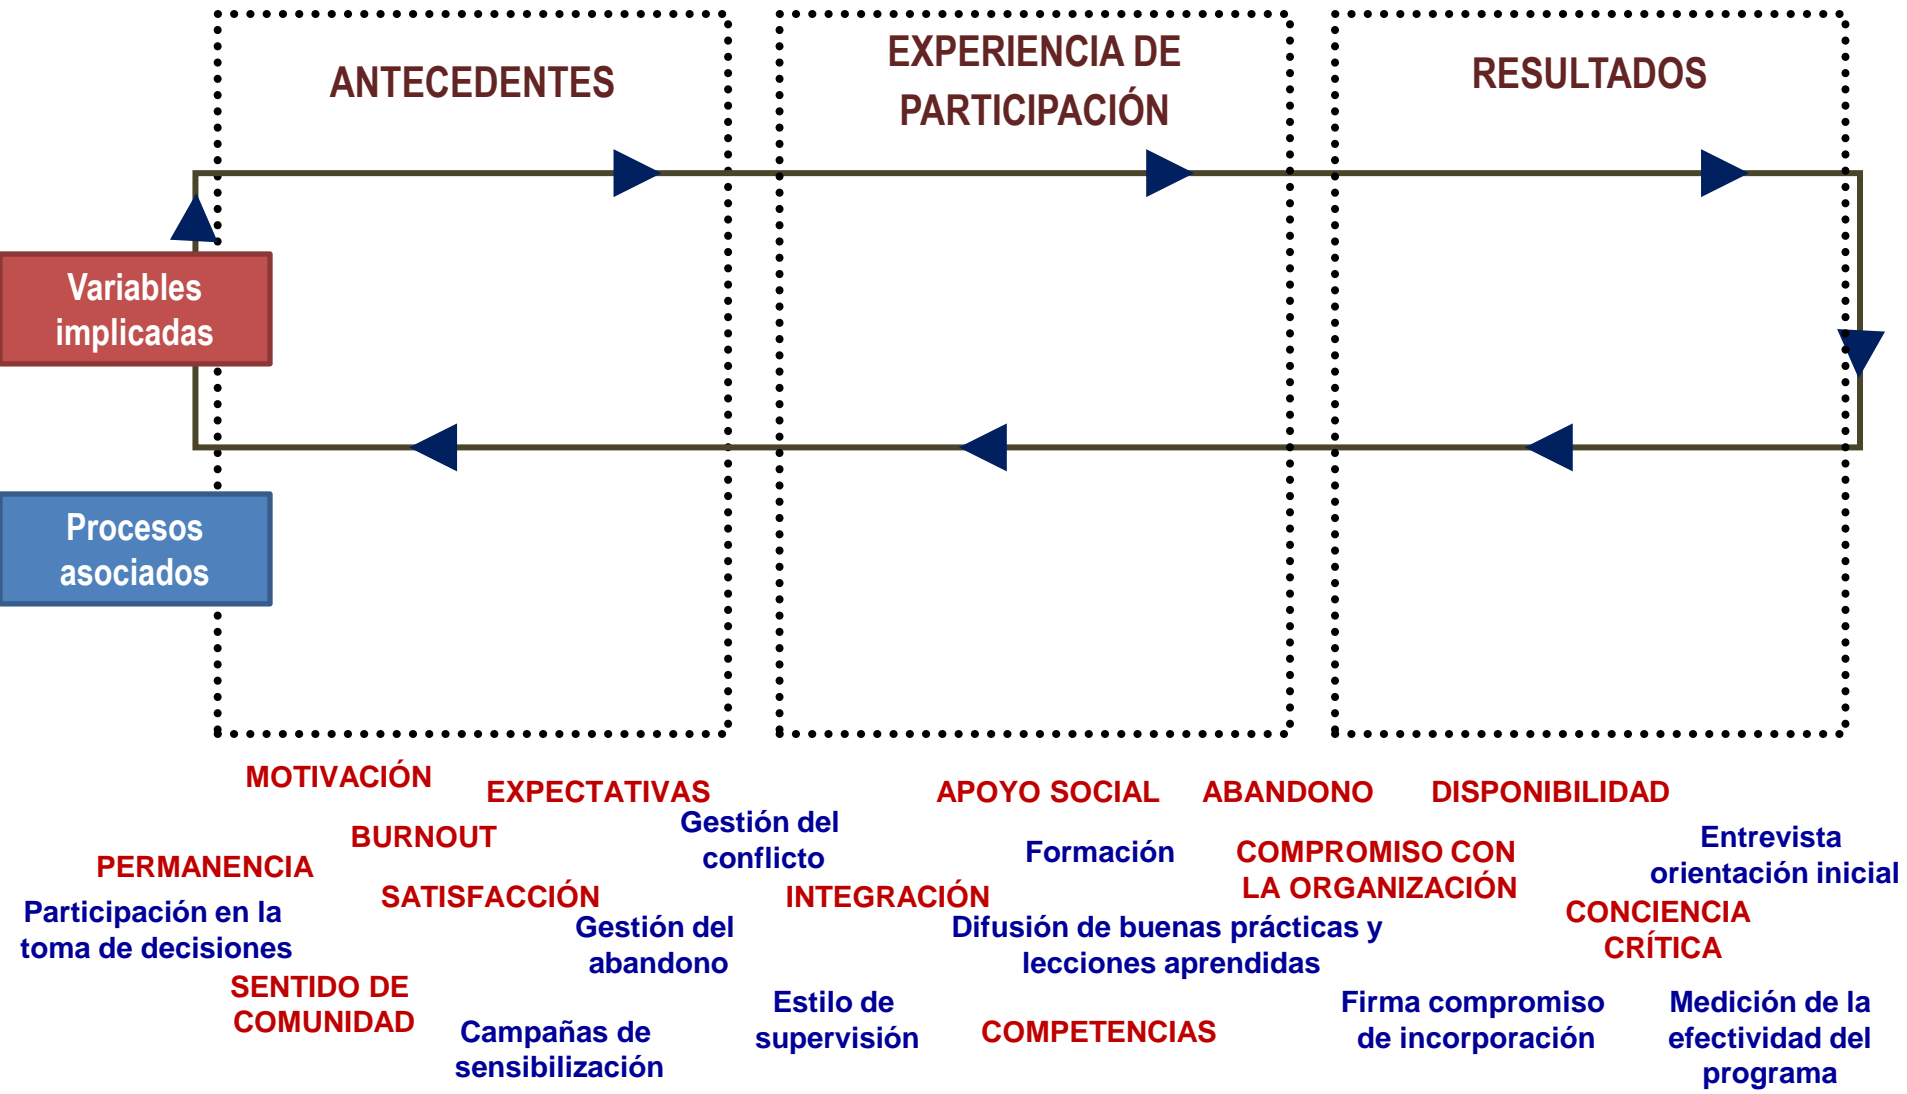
ANTECEDENTES

EXPERIENCIA DE PARTICIPACIÓN

RESULTADOS

Variables implicadas

Procesos asociados

MOTIVACIÓN

EXPECTATIVAS

Gestión del conflicto

APOYO SOCIAL

ABANDONO

DISPONIBILIDAD

BURNOUT

PERMANENCIA

Formación

COMPROMISO CON LA ORGANIZACIÓN

Entrevista orientación inicial

SATISFACCIÓN

INTEGRACIÓN

Participación en la toma de decisiones

Gestión del abandono

Difusión de buenas prácticas y lecciones aprendidas

CONCIENCIA CRÍTICA

SENTIDO DE COMUNIDAD

Estilo de supervisión

Firma compromiso de incorporación

Medición de la efectividad del programa

Campañas de sensibilización

COMPETENCIAS